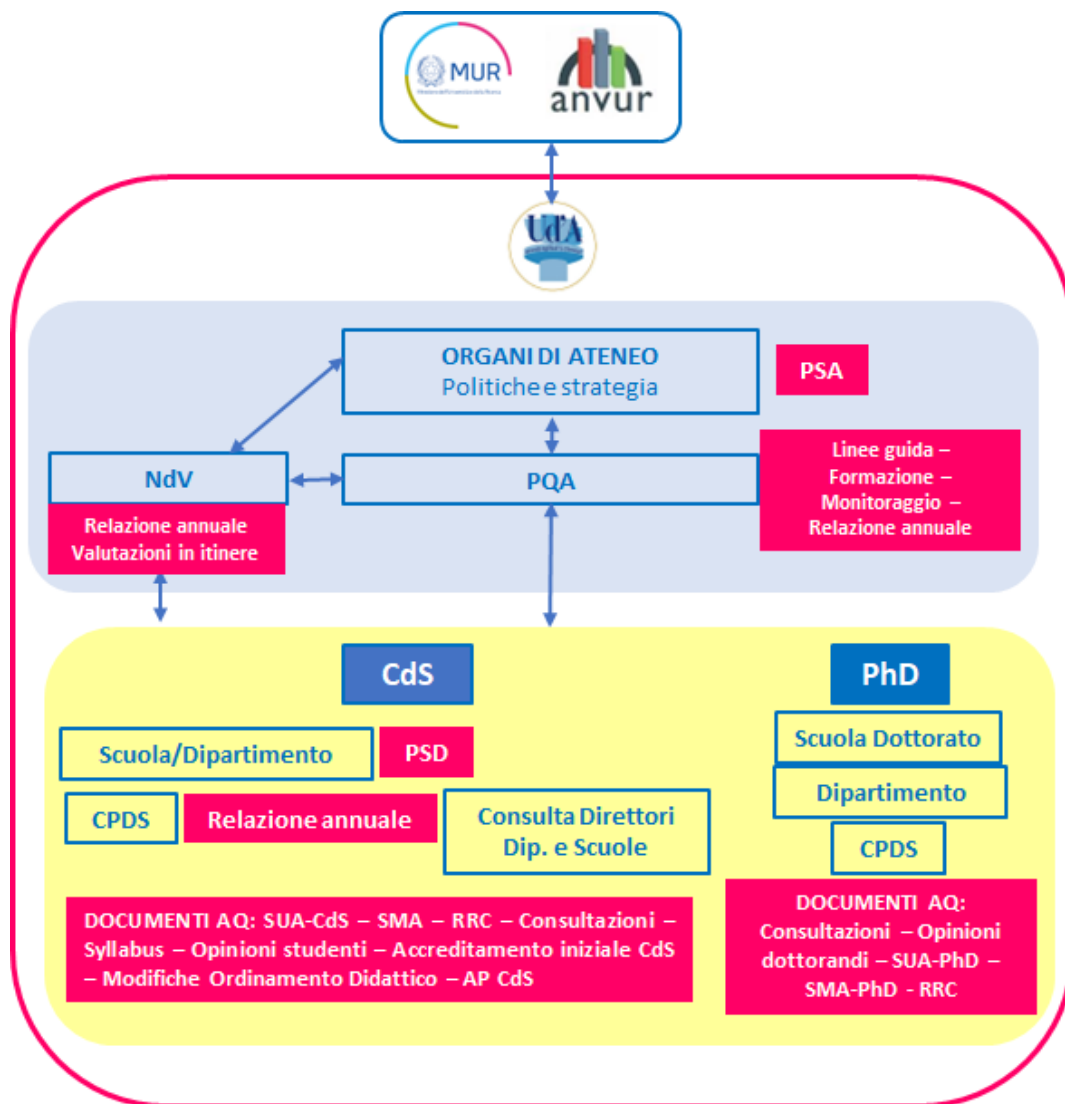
MUR

anvur

UdA

ORGANI DI ATENEO
Politiche e strategia

PSA

NdV

PQA

Linee guida – Formazione – Monitoraggio – Relazione annuale

Relazione annuale
Valutazioni in itinere

CdS

PhD

Scuola/Dipartimento

PSD

Scuola Dottorato

Dipartimento

CPDS

Relazione annuale

Consulta Direttori Dip. e Scuole

CPDS

DOCUMENTI AQ: SUA-CdS – SMA – RRC – Consultazioni – Syllabus – Opinioni studenti – Accreditamento iniziale CdS – Modifiche Ordinamento Didattico – AP CdS

DOCUMENTI AQ: Consultazioni – Opinioni dottorandi – SUA-PhD – SMA-PhD - RRC